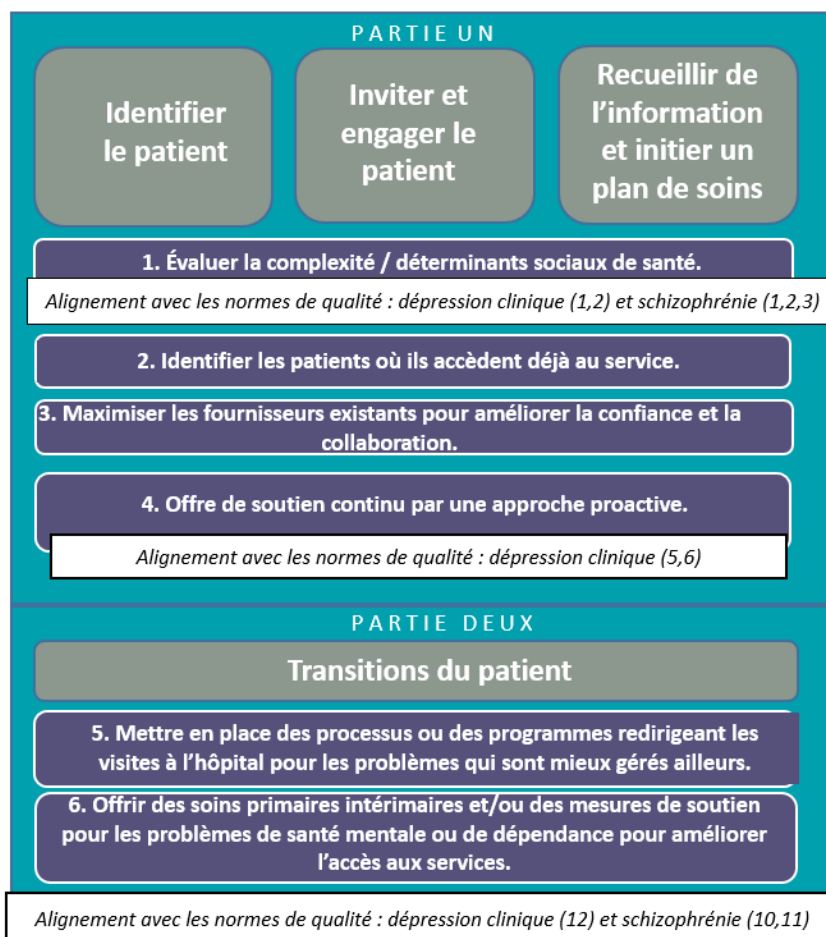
PARTIE UN

Identifier le patient

Inviter et engager le patient

Recueillir de l'information et initier un plan de soins

1. Évaluer la complexité / déterminants sociaux de santé.

Alignement avec les normes de qualité : dépression clinique (1,2) et schizophrénie (1,2,3)

2. Identifier les patients où ils accèdent déjà au service.

3. Maximiser les fournisseurs existants pour améliorer la confiance et la collaboration.

4. Offre de soutien continu par une approche proactive.

Alignement avec les normes de qualité : dépression clinique (5,6)

PARTIE DEUX

Transitions du patient

5. Mettre en place des processus ou des programmes redirigeant les visites à l'hôpital pour les problèmes qui sont mieux gérés ailleurs.

6. Offrir des soins primaires intérimaires et/ou des mesures de soutien pour les problèmes de santé mentale ou de dépendance pour améliorer l'accès aux services.

Alignement avec les normes de qualité : dépression clinique (12) et schizophrénie (10,11)